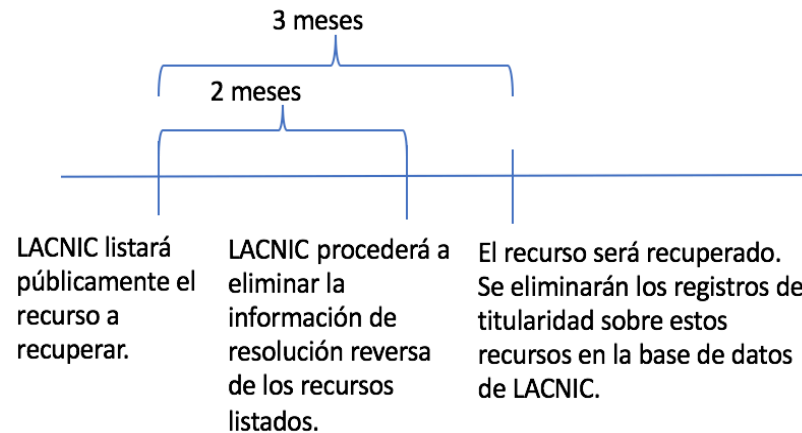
3 meses

2 meses

LACNIC listará públicamente el recurso a recuperar.

LACNIC procederá a eliminar la información de resolución reversa de los recursos listados.

El recurso será recuperado. Se eliminarán los registros de titularidad sobre estos recursos en la base de datos de LACNIC.